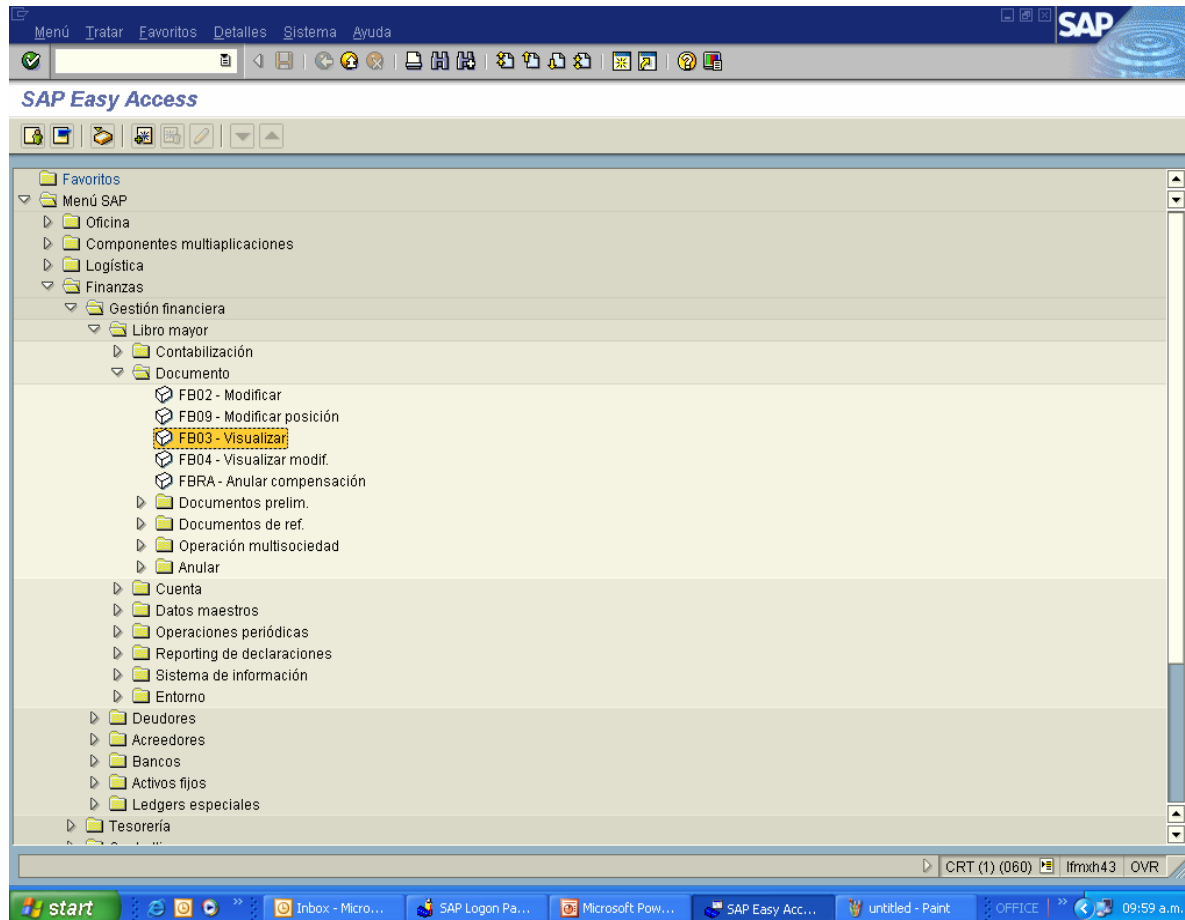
Menú Tratar Favoritos Detalles Sistema Ayuda

SAP

SAP Easy Access

Favoritos
Menú SAP
Oficina
Componentes multiaplicaciones
Logística
Finanzas
Gestión financiera
Libro mayor
Contabilización
Documento
FB02 - Modificar
FB09 - Modificar posición
FB03 - Visualizar
FB04 - Visualizar modif.
FBRA - Anular compensación
Documentos prelim.
Documentos de ref.
Operación multisociedad
Anular
Cuenta
Datos maestros
Operaciones periódicas
Reporting de declaraciones
Sistema de información
Entorno
Deudores
Acreedores
Bancos
Activos fijos
Ledgers especiales
Tesorería
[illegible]

CRT (1) (060) lfmxh43 OVR

start Inbox - Micro... SAP Logon Pa... Microsoft Pow... SAP Easy Acc... untitled - Paint OFFICE 09:59 a.m.